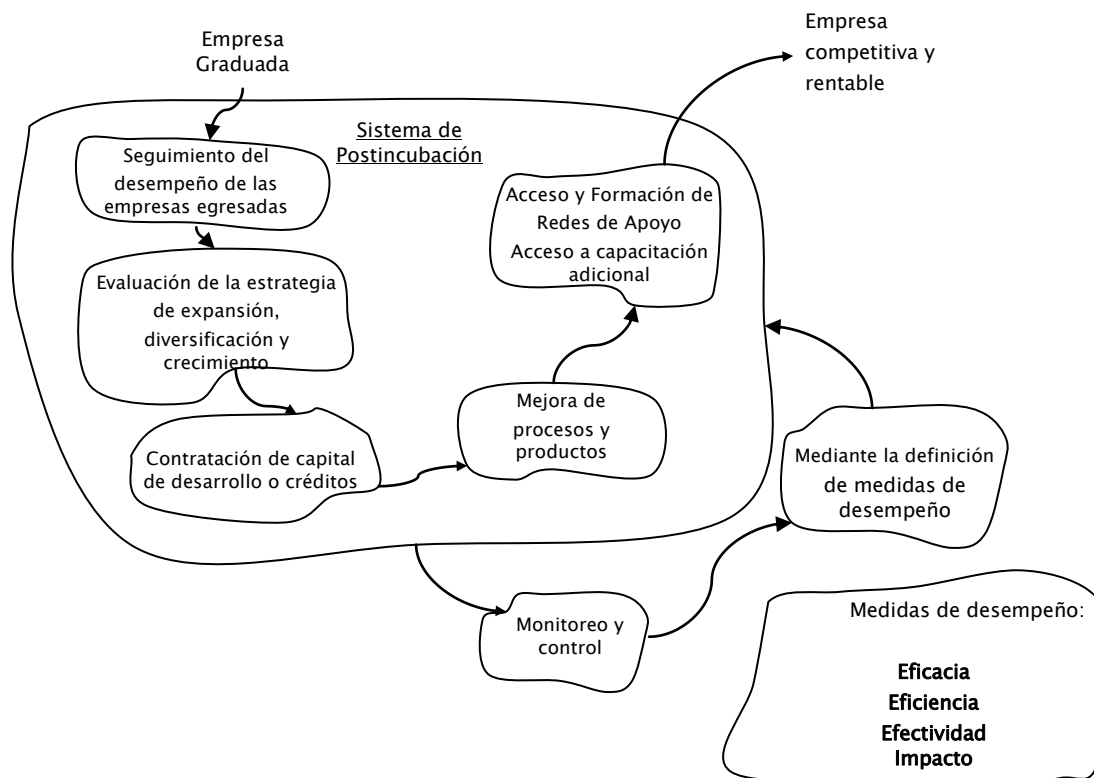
Empresa Graduada

Empresa competitiva y rentable

Sistema de Postincubación

Seguimiento del desempeño de las empresas egresadas

Evaluación de la estrategia de expansión, diversificación y crecimiento

Contratación de capital de desarrollo o créditos

Mejora de procesos y productos

Acceso y Formación de Redes de Apoyo
Acceso a capacitación adicional

Mediante la definición de medidas de desempeño

Monitoreo y control

Medidas de desempeño:

Eficacia
Eficiencia
Efectividad
Impacto